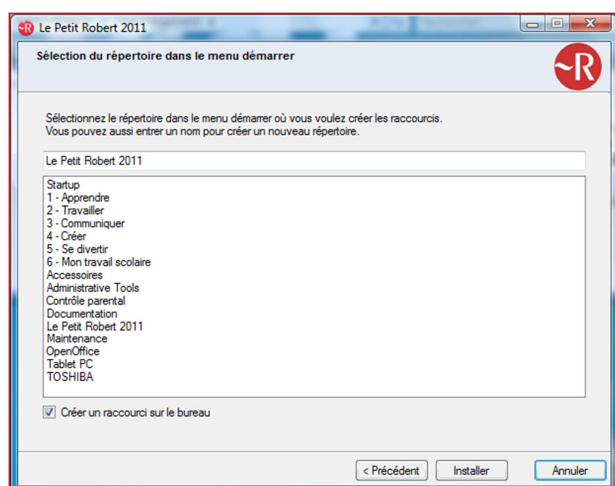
Le Petit Robert 2011

Sélection du répertoire dans le menu démarrer

Sélectionnez le répertoire dans le menu démarrer où vous voulez créer les raccourcis. Vous pouvez aussi entrer un nom pour créer un nouveau répertoire.

Le Petit Robert 2011

Startup
1 - Apprendre
2 - Travailler
3 - Communiquer
4 - Créer
5 - Se divertir
6 - Mon travail scolaire
Accessoires
Administrative Tools
Contrôle parental
Documentation
Le Petit Robert 2011
Maintenance
OpenOffice
Tablet PC
TOSHIBA

Créer un raccourci sur le bureau

< Précédent
Installer
Annuler